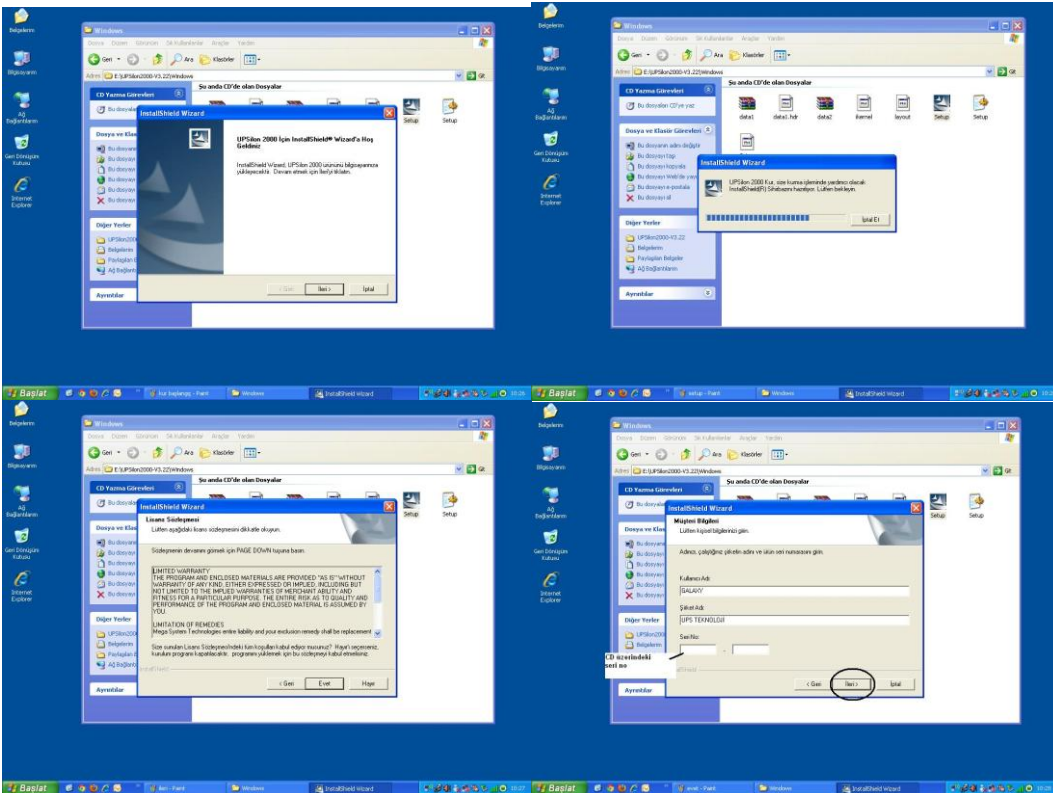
Belgelerim
Bilgisayarım
Ağ Bağlantılarım
Geri Dönüşüm Kutusu
Internet Explorer

Windows
Dosya Düzen Görünüm Sık Kullanılanlar Araçlar Yardım
Geri Ara Klasörler
Adres E:\UPSilon2000-V3.22\Windows
Git
CD Yazma Görevleri
Şu anda CD'de olan Dosyalar
Bu dosyaları CD'ye yaz
Dosya ve Klasör Görevleri
Diğer Yerler
UPSilon2000-V3.22
Belgelerim
Paylaşılan Belgeler
Ağ Bağlantılarım
Ayrıntılar
Setup
Setup

InstallShield Wizard
UPSilon 2000 İçin InstallShield® Wizard'a Hoş Geldiniz
InstallShield Wizard, UPSilon 2000 ünününü bilgisayarınıza yükleyecektir. Devam etmek için İleri'yi tıklatın.
< Geri İleri > İptal

Windows
data1 data1.hdr data2 ikernel layout Setup Setup
Bu dosyanın adını değiştir
Bu dosyayı taşı
Bu dosyayı kopyala
Bu dosyayı Web'de yayımla
Bu dosyayı e-postala
Bu dosyayı sil
InstallShield Wizard
UPSilon 2000 Kur, size kurma işleminde yardımcı olacak InstallShield(R) Sihirbazını hazırlıyor. Lütfen bekleyin.
İptal Et

Başlat
kur başlangıç - Paint
Windows
InstallShield Wizard
10:26

Başlat
setup - Paint
Windows
InstallShield Wizard

InstallShield Wizard
Lisans Sözleşmesi
Lütfen aşağıdaki lisans sözleşmesini dikkatle okuyun.
Sözleşmenin devamını görmek için PAGE DOWN tuşuna basın.
LIMITED WARRANTY
THE PROGRAM AND ENCLOSED MATERIALS ARE PROVIDED "AS IS" WITHOUT WARRANTY OF ANY KIND, EITHER EXPRESSED OR IMPLIED, INCLUDING BUT NOT LIMITED TO THE IMPLIED WARRANTIES OF MERCHANTABILITY AND FITNESS FOR A PARTICULAR PURPOSE. THE ENTIRE RISK AS TO QUALITY AND PERFORMANCE OF THE PROGRAM AND ENCLOSED MATERIAL IS ASSUMED BY YOU.
LIMITATION OF REMEDIES
Mega System Technologies entire liability and your exclusive remedy shall be replacement
Size sunulan Lisans Sözleşmesindeki tüm koşulları kabul ediyor musunuz? Hayır'ı seçerseniz, kurulum programı kapatılacaktır. programını yüklemek için bu sözleşmeyi kabul etmelisiniz.
InstallShield
< Geri Evet Hayır

InstallShield Wizard
Müşteri Bilgileri
Lütfen kişisel bilgilerinizi girin.
Adınızı, çalıştığınız şirketin adını ve ürün seri numarasını girin.
Kullanıcı Adı:
GALAXY
Şirket Adı:
UPS TEKNOLOJİ
Seri No:
CD üzerindeki seri no
< Geri İleri > İptal

Başlat
lisn - Paint
Windows
InstallShield Wizard
10:27
Başlat
evet - Paint
Windows
InstallShield Wizard
10:28